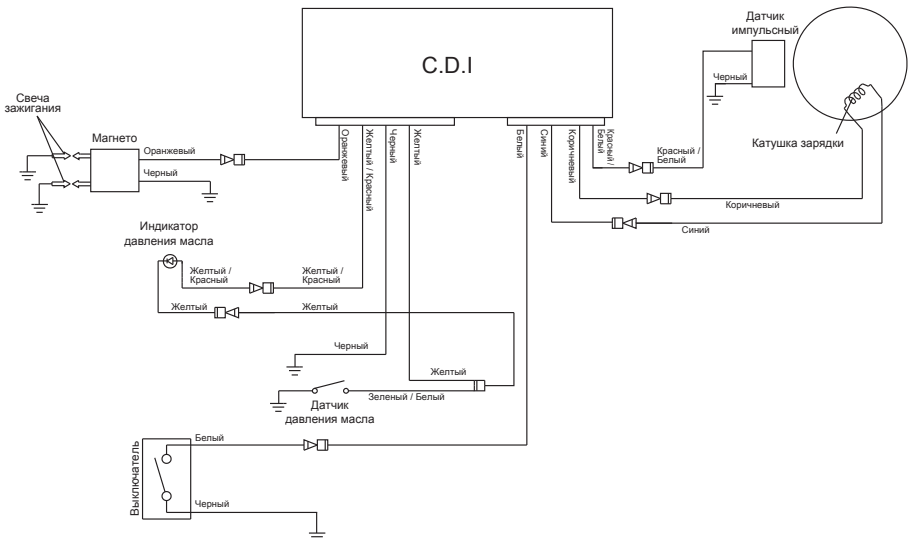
C.D.I

Датчик импульсный

Черный

Катушка зарядки

Свеча зажигания

Магнето

Оранжевый

Черный

Оранжевый

Желтый / Красный

Черный

Желтый

Белый

Синий

Коричневый

Красный / Белый

Красный / Белый

Коричневый

Синий

Индикатор давления масла

Желтый / Красный

Желтый / Красный

Желтый

Желтый

Черный

Желтый

Зеленый / Белый

Датчик давления масла

Белый

Выключатель

Черный